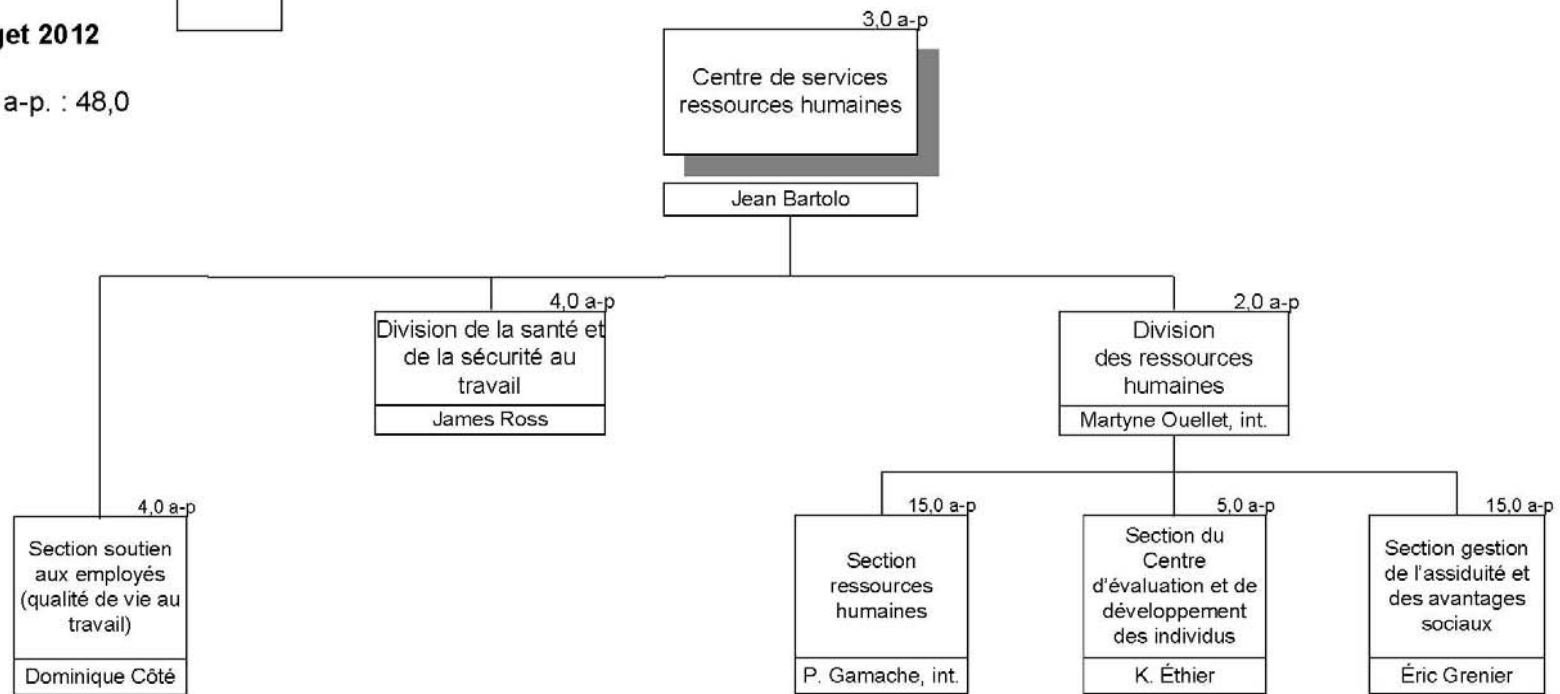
get 2012

a-p. : 48,0

3,0 a-p

Centre de services ressources humaines

Jean Bartolo

4,0 a-p

Division de la santé et de la sécurité au travail

James Ross

2,0 a-p

Division des ressources humaines

Martyne Ouellet, int.

4,0 a-p

Section soutien aux employés (qualité de vie au travail)

Dominique Côté

15,0 a-p

Section ressources humaines

P. Gamache, int.

5,0 a-p

Section du Centre d'évaluation et de développement des individus

K. Éthier

15,0 a-p

Section gestion de l'assiduité et des avantages sociaux

Éric Grenier